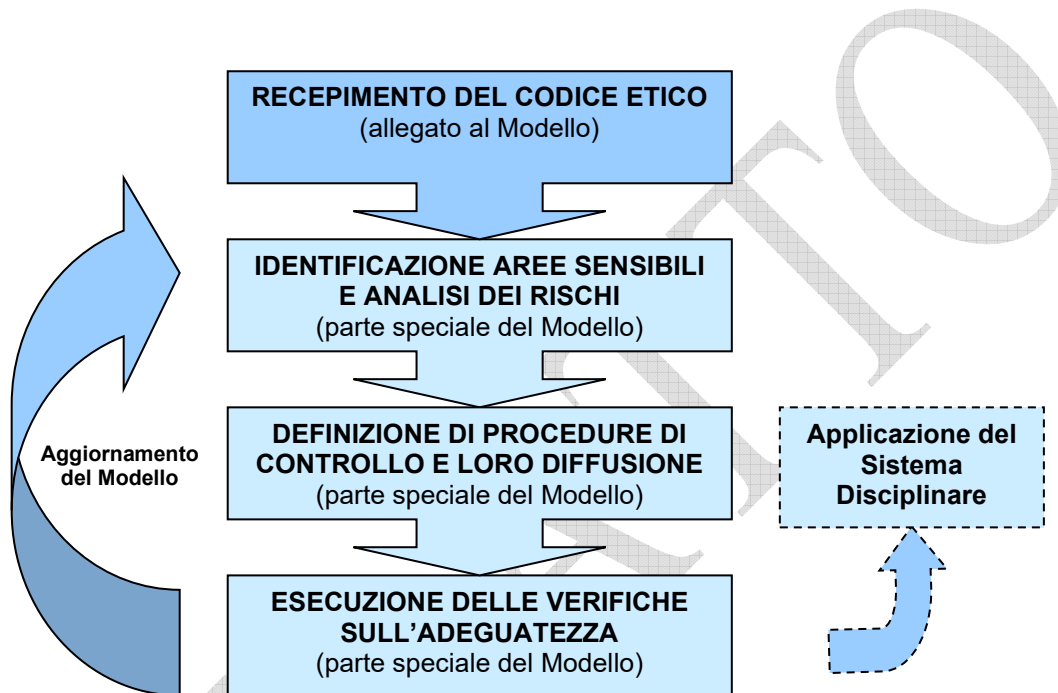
RECEPIMENTO DEL CODICE ETICO
(allegato al Modello)

IDENTIFICAZIONE AREE SENSIBILI E ANALISI DEI RISCHI
(parte speciale del Modello)

Aggiornamento del Modello

DEFINIZIONE DI PROCEDURE DI CONTROLLO E LORO DIFFUSIONE
(parte speciale del Modello)

Applicazione del Sistema Disciplinare

ESECUZIONE DELLE VERIFICHE SULL'ADEGUATEZZA
(parte speciale del Modello)